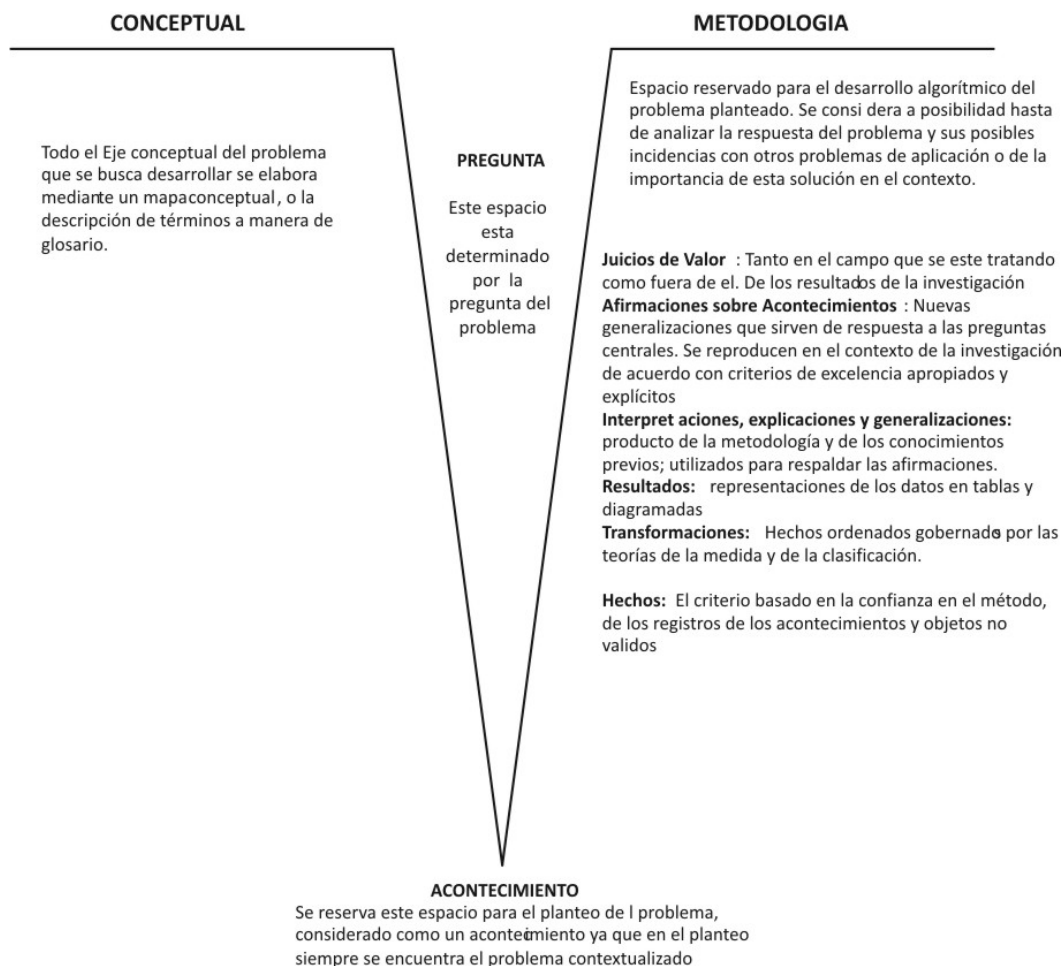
CONCEPTUAL

METODOLOGIA

Todo el Eje conceptual del problema que se busca desarrollar se elabora mediante un mapaconceptual, o la descripción de términos a manera de glosario.

PREGUNTA

Este espacio esta determinado por la pregunta del problema

Espacio reservado para el desarrollo algorítmico del problema planteado. Se consi dera a posibilidad hasta de analizar la respuesta del problema y sus posibles incidencias con otros problemas de aplicación o de la importancia de esta solución en el contexto.

**Juicios de Valor** : Tanto en el campo que se este tratando como fuera de el. De los resultados de la investigación
**Afirmaciones sobre Acontecimientos** : Nuevas generalizaciones que sirven de respuesta a las preguntas centrales. Se reproducen en el contexto de la investigación de acuerdo con criterios de excelencia apropiados y explícitos
**Interpret aciones, explicaciones y generalizaciones:** producto de la metodología y de los conocimientos previos; utilizados para respaldar las afirmaciones.
**Resultados:** representaciones de los datos en tablas y diagramadas
**Transformaciones:** Hechos ordenados gobernados por las teorías de la medida y de la clasificación.

**Hechos:** El criterio basado en la confianza en el método, de los registros de los acontecimientos y objetos no validos

ACONTECIMIENTO
Se reserva este espacio para el planteo de l problema, considerado como un acontecimiento ya que en el planteo siempre se encuentra el problema contextualizado